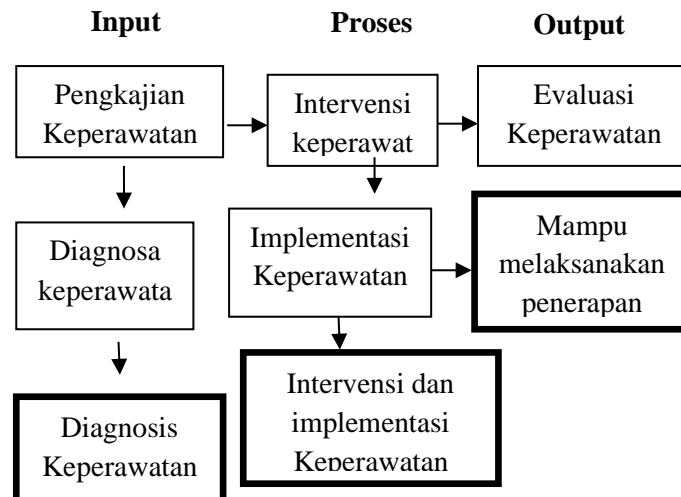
Input

Proses

Output

Pengkajian Keperawatan

Intervensi keperawat

Evaluasi Keperawatan

Diagnosa keperawata

Implementasi Keperawatan

Mampu melaksanakan penerapan

Diagnosis Keperawatan

Intervensi dan implementasi Keperawatan